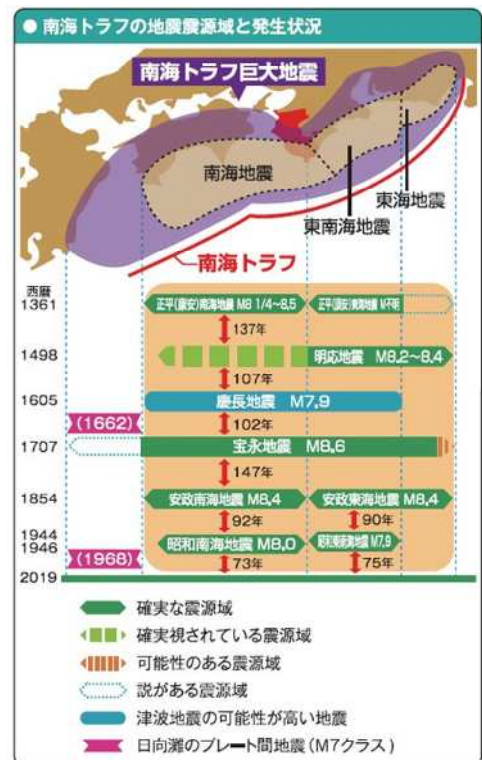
● 南海トラフの地震震源域と発生状況

南海トラフ巨大地震

南海地震

東海地震

東南海地震

南海トラフ

西暦

1361 正平(康安)南海地震 M8 1/4~8.5 正平(康安)東海地震 M不明

137年

1498 明応地震 M8.2~8.4

107年

1605 慶長地震 M7.9

(1662)

102年

1707 宝永地震 M8.6

147年

1854 安政南海地震 M8.4 安政東海地震 M8.4

92年 90年

1944 昭和東南海地震 M7.9

1946 昭和南海地震 M8.0

(1968)

73年 75年

2019

確実な震源域

確実視されている震源域

可能性のある震源域

説がある震源域

津波地震の可能性が高い地震

日向灘のプレート間地震(M7クラス)